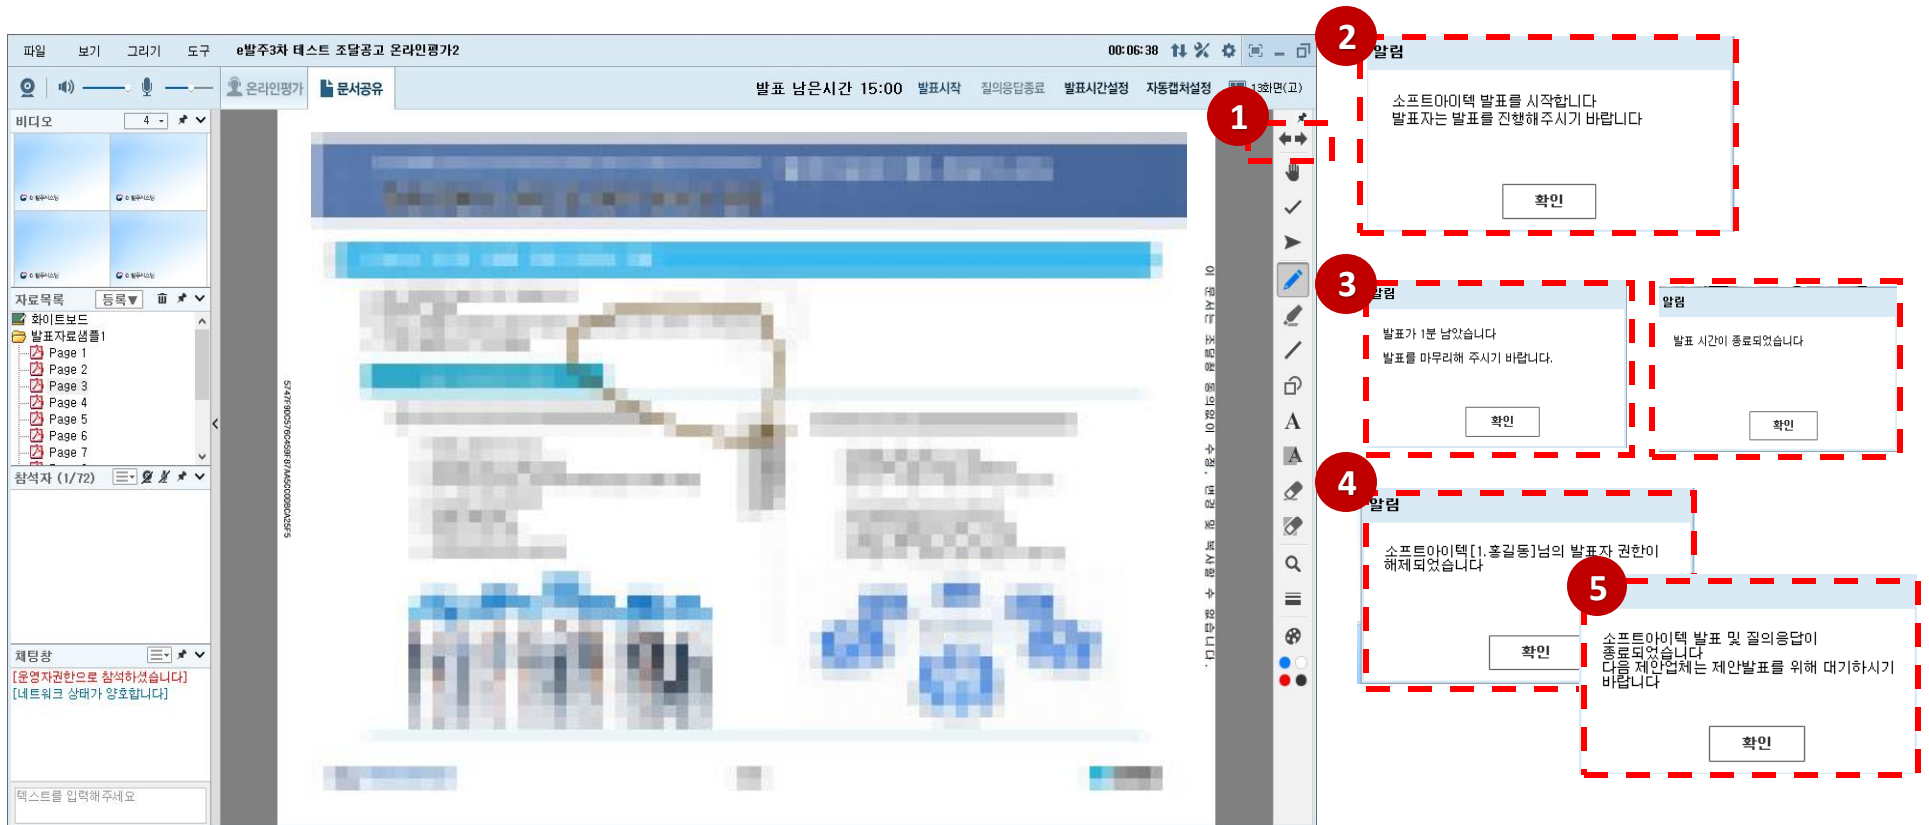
파일 보기 그리기 도구 e발주3차 테스트 조달공고 온라인평가2

00:06:38

온라인평가 문서공유 발표 남은시간 15:00 발표시작 질의응답종료 발표시간설정 자동캡쳐설정 1화면(고)

비디오 4

자료목록 등록

화이트보드
발표자료샘플1
Page 1
Page 2
Page 3
Page 4
Page 5
Page 6
Page 7

참석자 (1/72)

채팅창
[운영자권한으로 참석하셨습니다]
[네트워크 상태가 양호합니다]

텍스트를 입력해주세요

1

2

알림

소프트아이텍 발표를 시작합니다
발표자는 발표를 진행해주시기 바랍니다

확인

3

알림

발표가 1분 남았습니다
발표를 마무리해 주시기 바랍니다.

확인

알림

발표 시간이 종료되었습니다

확인

4

알림

소프트아이텍[1.홍길동]님의 발표자 권한이 해제되었습니다

확인

5

소프트아이텍 발표 및 질의응답이 종료되었습니다
다음 제안업체는 제안발표를 위해 대기하시기 바랍니다

확인